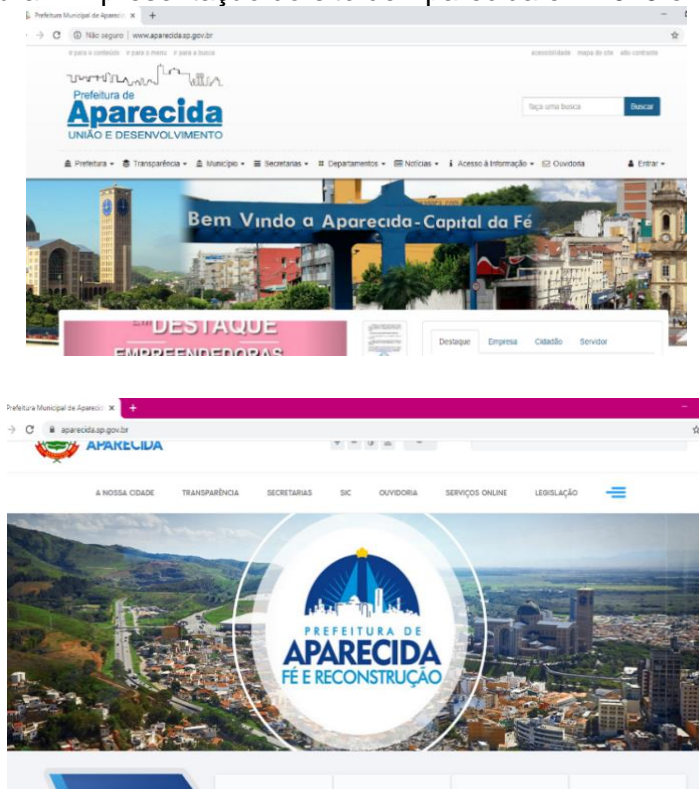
Prefeitura Municipal de Aparecid ×

Não seguro | www.aparecida.sp.gov.br

ir para o conteúdo ir para o menu ir para a busca

acessibilidade mapa do site alto contraste

Prefeitura de Aparecida UNIÃO E DESENVOLVIMENTO

faça uma busca

Buscar

Prefeitura ▾ Transparência ▾ Município ▾ Secretarias ▾ Departamentos ▾ Notícias ▾ Acesso à Informação ▾ Ouvidoria

Entrar ▾

Bem Vindo a Aparecida - Capital da Fé

DESTAQUE

EMPREENDEDORAS

Destaque Empresa Cidadão Servidor

Prefeitura Municipal de Aparecid ×

aparecida.sp.gov.br

APARECIDA

A NOSSA CIDADE TRANSPARÊNCIA SECRETARIAS SIC OUVIDORIA SERVIÇOS ONLINE LEGISLAÇÃO

PREFEITURA DE APARECIDA FÉ E RECONSTRUÇÃO